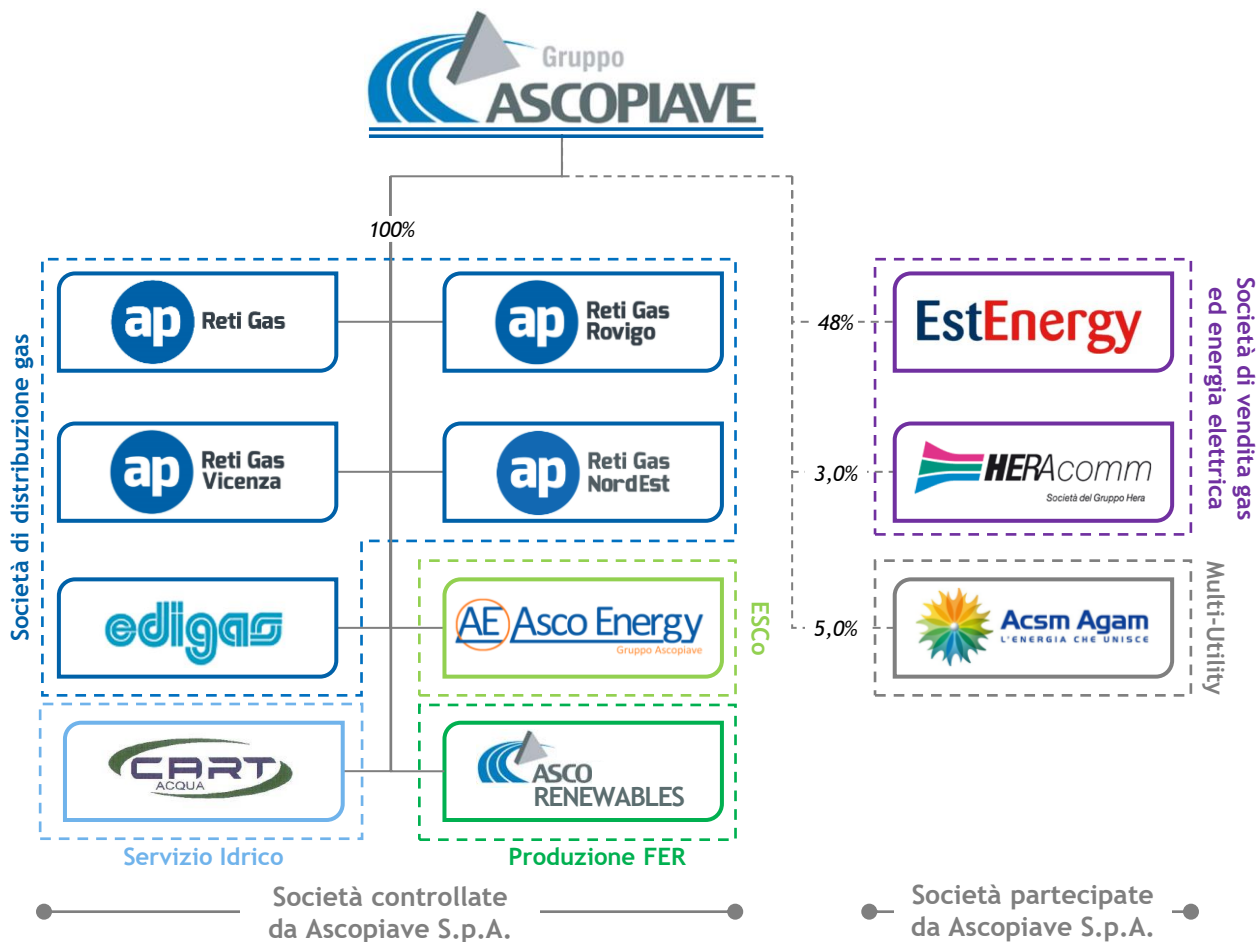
Gruppo ASCOPIAVE

100%

Società di distribuzione gas

ap Reti Gas

ap Reti Gas Rovigo

ap Reti Gas Vicenza

ap Reti Gas NordEst

edigas

AE Asco Energy Gruppo Ascopiave

ESCo

CART ACQUA

ASCO RENEWABLES

Servizio Idrico

Produzione FER

48%

EstEnergy

3,0%

HERAcomm Società del Gruppo Hera

5,0%

Acsm Agam L'ENERGIA CHE UNISCE

Società di vendita gas ed energia elettrica

Multi-Utility

Società controllate da Ascopiave S.p.A.

Società partecipate da Ascopiave S.p.A.